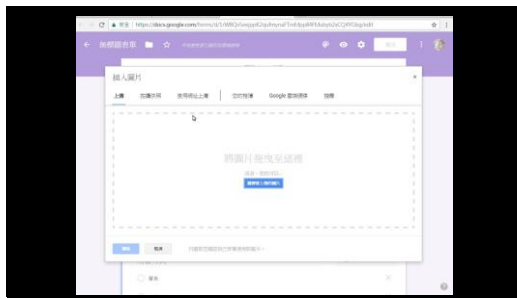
安全 | https://docs.google.com/forms/d/1rWtQrAwqapK2qdmyna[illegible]/edit

未標題表單

插入圖片

上傳

拍攝快照

使用網址上傳

您的相簿

Google 雲端硬碟

搜尋

將圖片拖曳至這裡

或是

選擇要上傳的圖片

選取

取消

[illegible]

選項